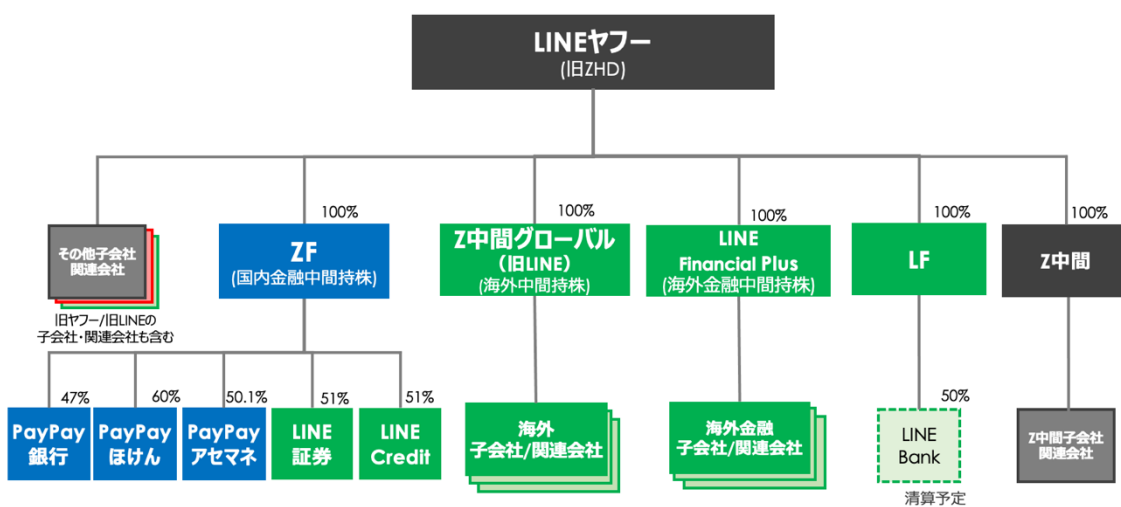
LINEヤフー
(旧ZHD)

100%
100%
100%
100%
100%

その他子会社
関連会社

旧ヤフー/旧LINEの
子会社・関連会社も含む

ZF
(国内金融中間持株)

Z中間グローバル
(旧LINE)
(海外中間持株)

LINE
Financial Plus
(海外金融中間持株)

LF

Z中間

47%
60%
50.1%
51%
51%

PayPay
銀行

PayPay
ほけん

PayPay
アセマネ

LINE
証券

LINE
Credit

海外
子会社/関連会社

海外金融
子会社/関連会社

50%

LINE
Bank

清算予定

Z中間子会社
関連会社